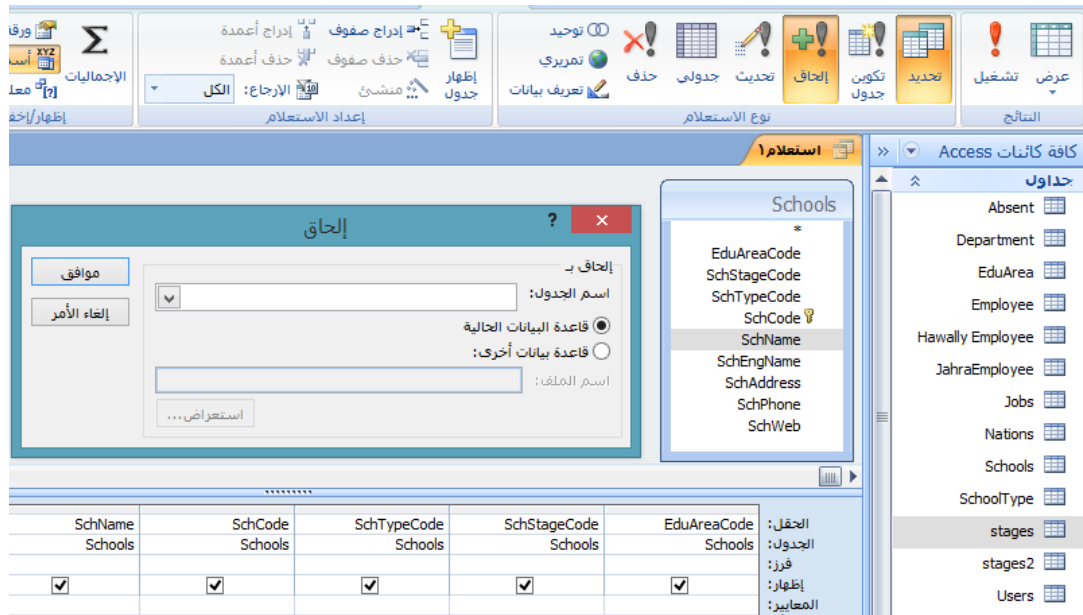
عرض تشغيل
النتائج
تحديد
تكوين جدول
إلحاق
تحديث
جدولي
حذف
توحيد
تمريري
تعريف بيانات
نوع الاستعلام
إظهار جدول
إدراج صفوف
حذف صفوف
منشئ
إدراج أعمدة
حذف أعمدة
الإرجاع: الكل
إعداد الاستعلام
الإجماليات
ورق
أسـ
معلـ
إظهار/إخفـ

كافة كائنات Access
جداول
Absent
Department
EduArea
Employee
Hawally Employee
JahraEmployee
Jobs
Nations
Schools
SchoolType
stages
stages2
Users

استعلام١

Schools
*
EduAreaCode
SchStageCode
SchTypeCode
SchCode
SchName
SchEngName
SchAddress
SchPhone
SchWeb

إلحاق
?
إلحاق بـ
اسم الجدول:
قاعدة البيانات الحالية
قاعدة بيانات أخرى:
اسم الملف:
استعراض...
موافق
إلغاء الأمر

| الحقل: | EduAreaCode | SchStageCode | SchTypeCode | SchCode | SchName |
|---|---|---|---|---|---|
| الجدول: | Schools | Schools | Schools | Schools | Schools |
| فرز: | | | | | |
| إظهار: | ✓ | ✓ | ✓ | ✓ | ✓ |
| المعايير: | | | | | |